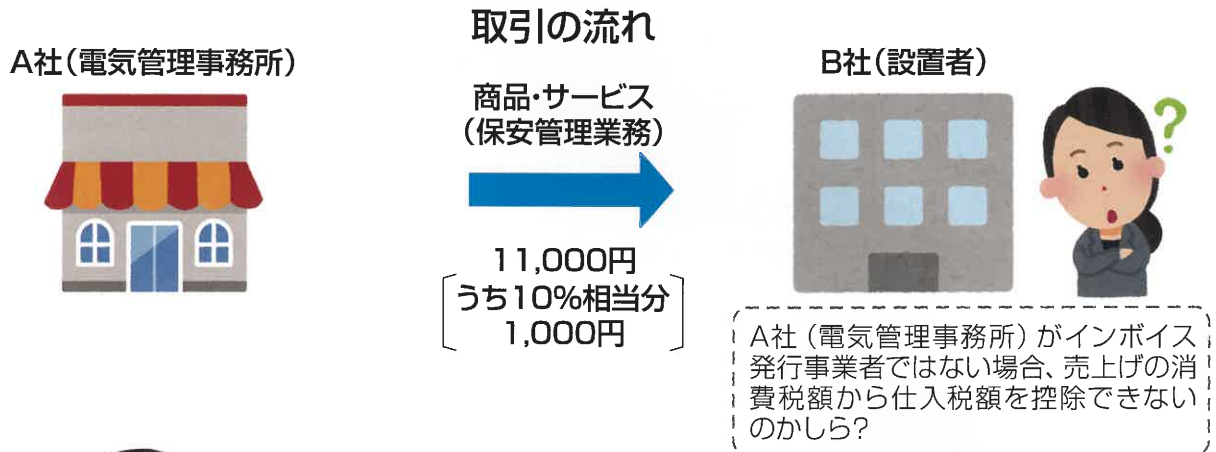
取引の流れ

A社（電気管理事務所）

商品・サービス
（保安管理業務）

11,000円
うち10%相当分
1,000円

B社（設置者）

A社（電気管理事務所）がインボイス発行事業者ではない場合、売上げの消費税額から仕入税額を控除できないのかしら？